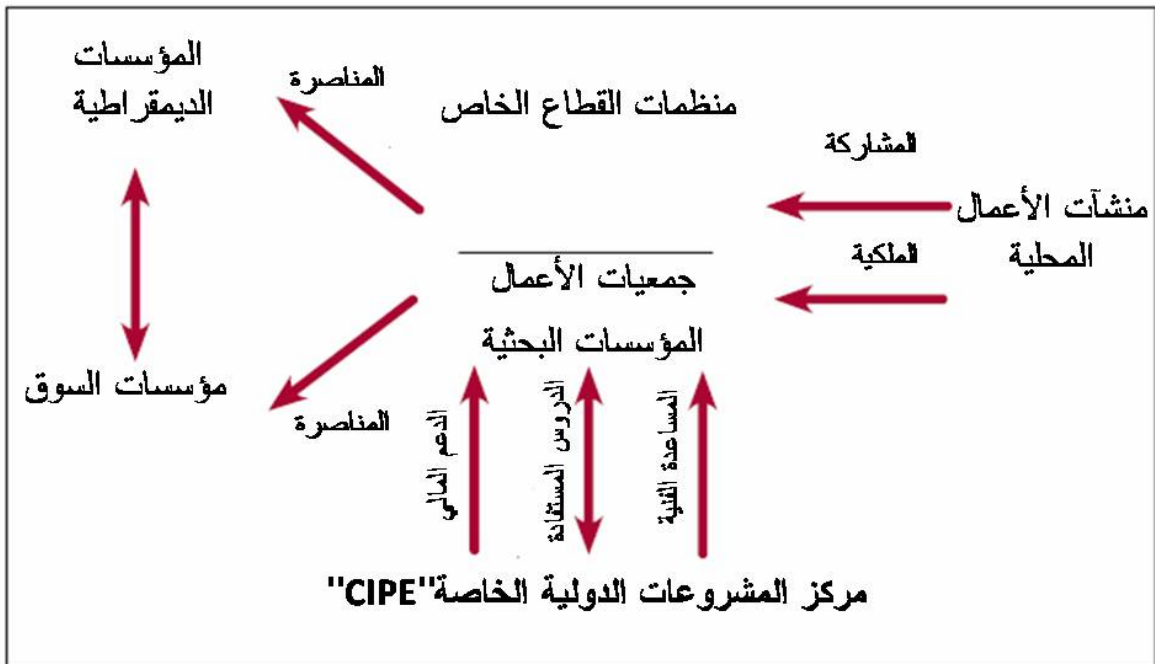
المؤسسات الديمقراطية

المناصرة

منظمات القطاع الخاص

المشاركة

منشآت الأعمال المحلية

الملكية

جمعيات الأعمال

المؤسسات البحثية

مؤسسات السوق

المناصرة

الدعم المالي

الدروس المستفادة

المساعدة الفنية

مركز المشروعات الدولية الخاصة"CIPE"